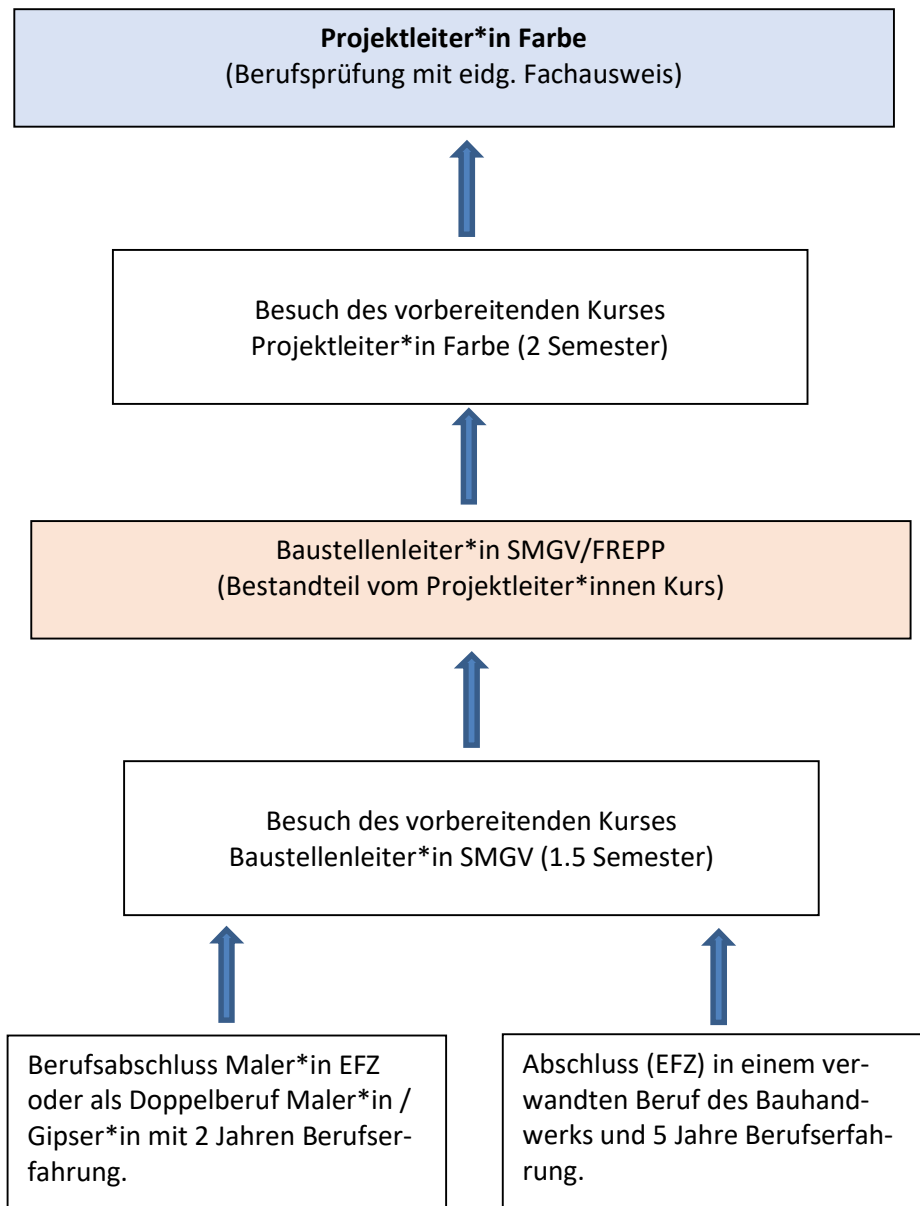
**Projektleiter\*in Farbe**
(Berufsprüfung mit eidg. Fachausweis)

Besuch des vorbereitenden Kurses Projektleiter\*in Farbe (2 Semester)

Baustellenleiter\*in SMGV/FREPP
(Bestandteil vom Projektleiter\*innen Kurs)

Besuch des vorbereitenden Kurses Baustellenleiter\*in SMGV (1.5 Semester)

Berufsabschluss Maler\*in EFZ oder als Doppelberuf Maler\*in / Gipser\*in mit 2 Jahren Berufserfahrung.

Abschluss (EFZ) in einem verwandten Beruf des Bauhandwerks und 5 Jahre Berufserfahrung.